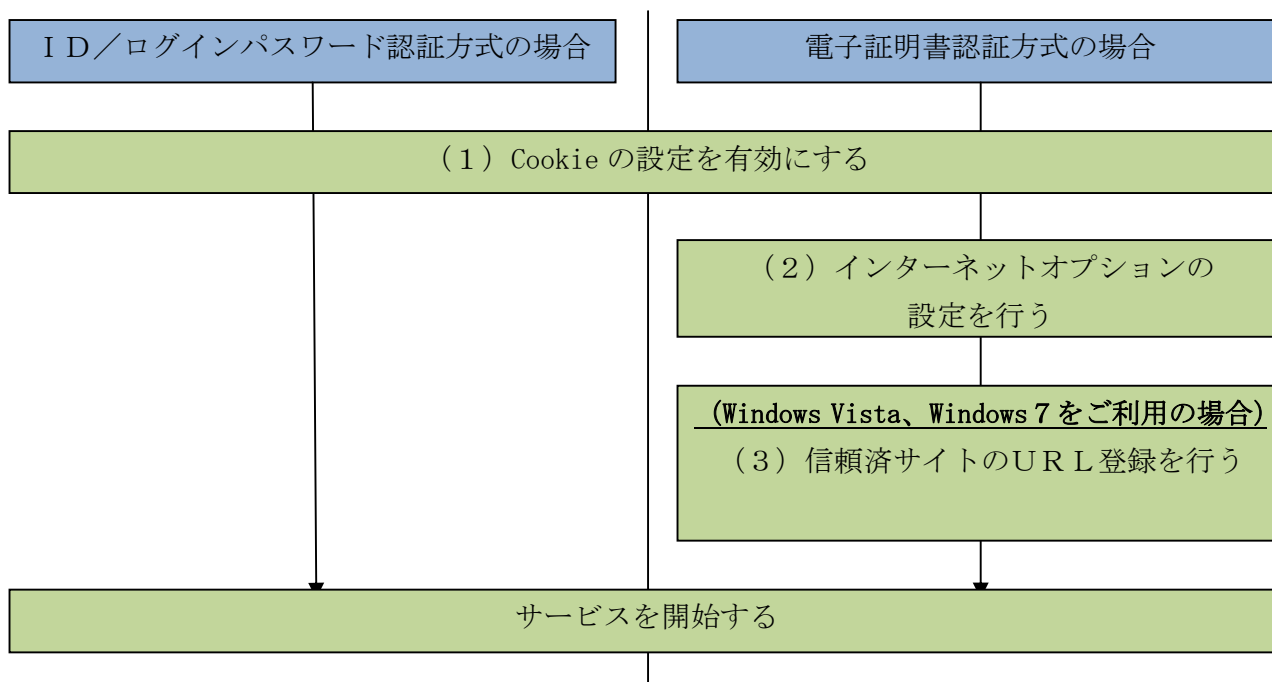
ＩＤ／ログインパスワード認証方式の場合

電子証明書認証方式の場合

（１）Cookie の設定を有効にする

（２）インターネットオプションの設定を行う

（Windows Vista、Windows 7 をご利用の場合）

（３）信頼済サイトのＵＲＬ登録を行う

サービスを開始する